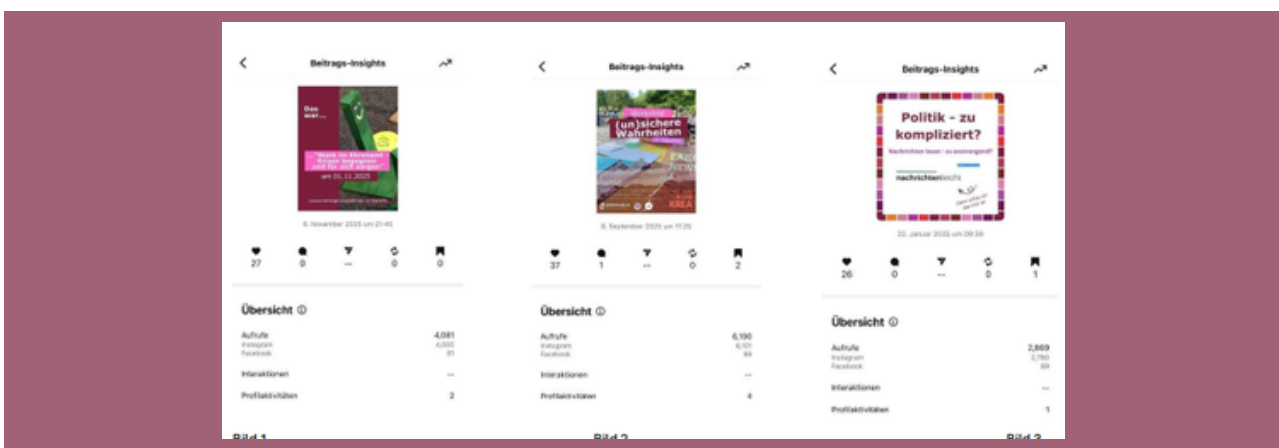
Beitrags-Insights

Das war...

"Stark im Umgang mit Krisen begegnen und für sich sorgen"

am 01.11.2025

6. November 2025 um 21:45

27 0 -- 0 0

Übersicht ⓘ

Aufrufe 4,081
Instagram 4,000
Facebook 81

Interaktionen --

Profilaktivitäten 2

Bild 1

Beitrags-Insights

(un)sichere Wahrheiten

KREA

6. September 2025 um 11:25

37 1 -- 0 2

Übersicht ⓘ

Aufrufe 6,190
Instagram 6,101
Facebook 89

Interaktionen --

Profilaktivitäten 4

Bild 2

Beitrags-Insights

Politik - zu kompliziert?

Nachrichten lesen - zu anstrengend?

nachrichtenleicht

22. Januar 2025 um 09:39

26 0 -- 0 1

Übersicht ⓘ

Aufrufe 2,869
Instagram 2,780
Facebook 89

Interaktionen --

Profilaktivitäten 1

Bild 3